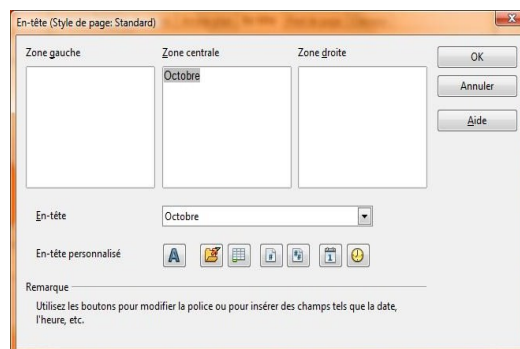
En-tête (Style de page: Standard)

Zone gauche

Zone centrale

Octobre

Zone droite

OK

Annuler

Aide

En-tête

Octobre

En-tête personnalisé

A

Remarque

Utilisez les boutons pour modifier la police ou pour insérer des champs tels que la date, l'heure, etc.